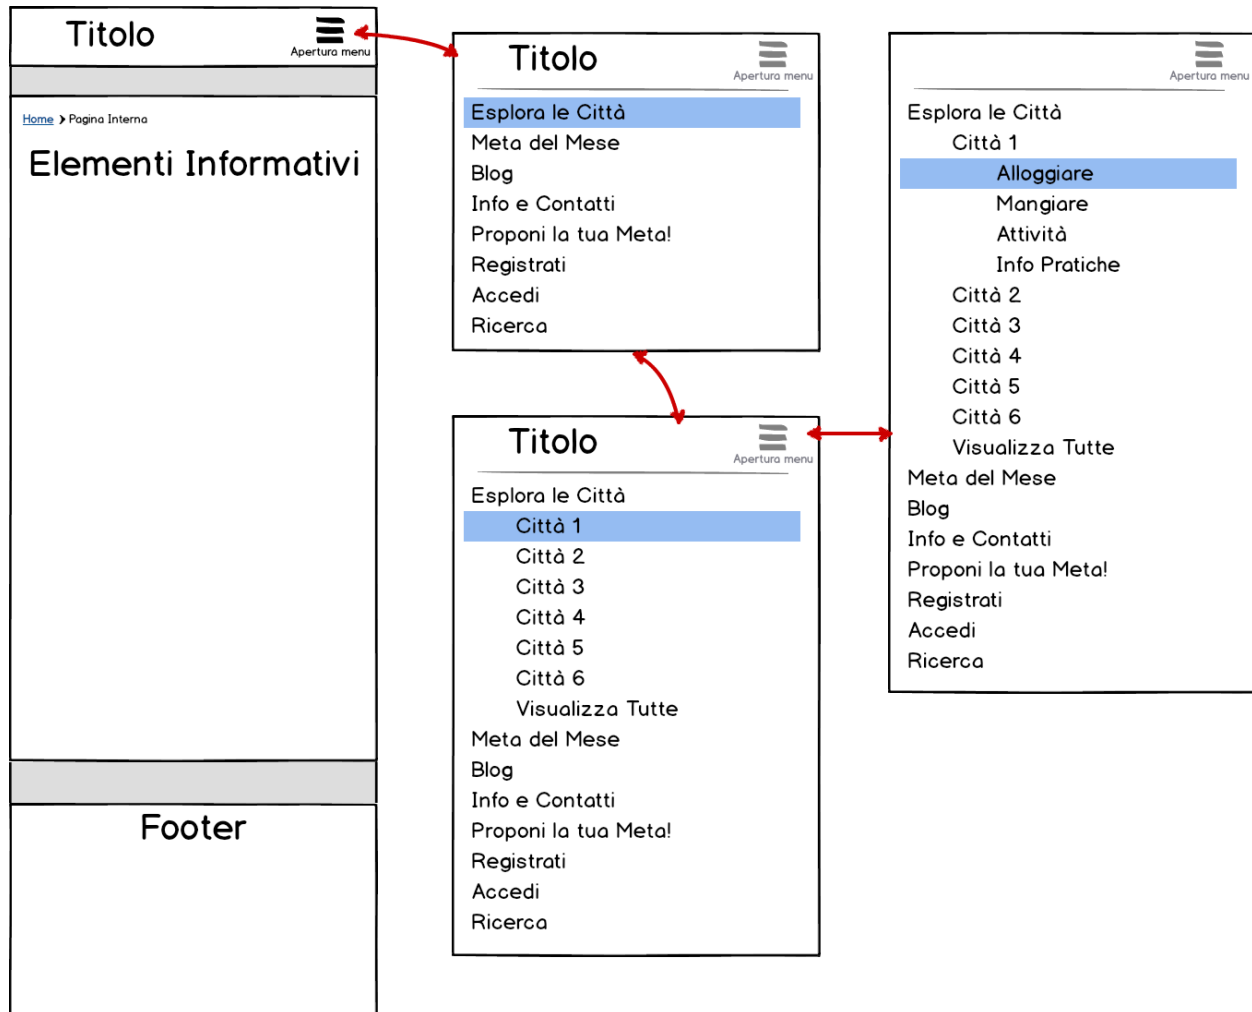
Titolo
Apertura menu

Home > Pagina Interna

Elementi Informativi

Footer

Titolo
Apertura menu

Esplora le Città
Meta del Mese
Blog
Info e Contatti
Proponi la tua Meta!
Registrati
Accedi
Ricerca

Titolo
Apertura menu

Esplora le Città
Città 1
Città 2
Città 3
Città 4
Città 5
Città 6
Visualizza Tutte
Meta del Mese
Blog
Info e Contatti
Proponi la tua Meta!
Registrati
Accedi
Ricerca

Apertura menu

Esplora le Città
Città 1
Alloggiare
Mangiare
Attività
Info Pratiche
Città 2
Città 3
Città 4
Città 5
Città 6
Visualizza Tutte
Meta del Mese
Blog
Info e Contatti
Proponi la tua Meta!
Registrati
Accedi
Ricerca